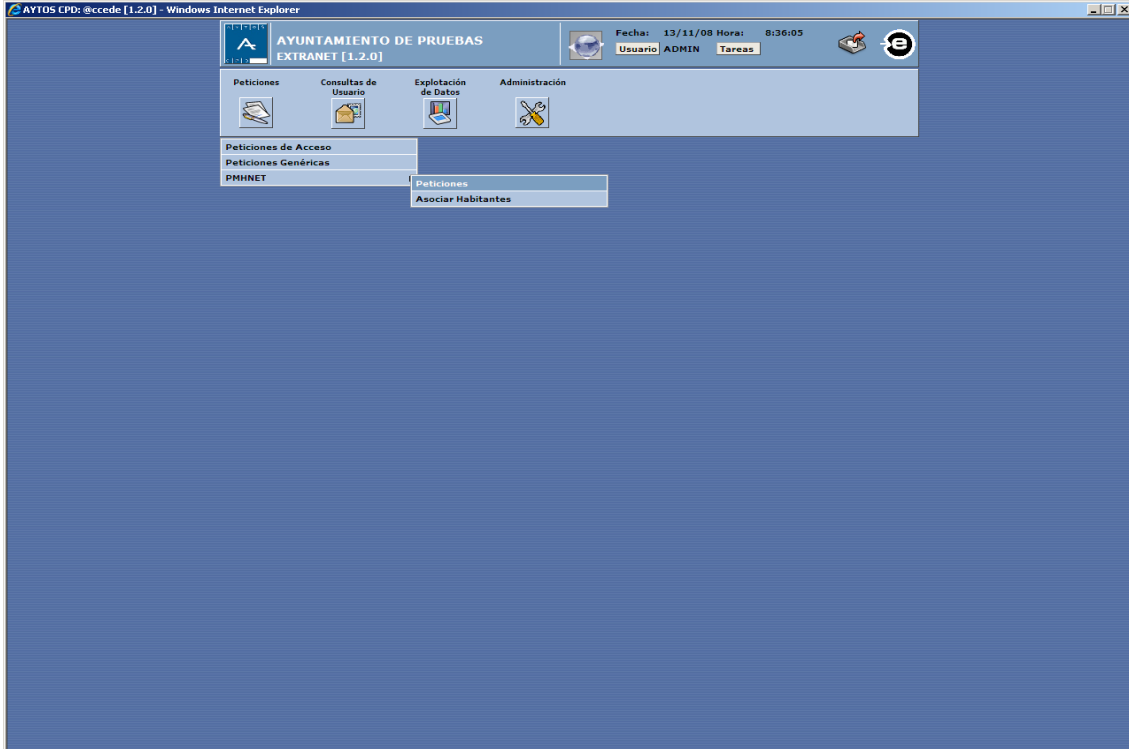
AYTOS CPD: @ccede [1.2.0] - Windows Internet Explorer

AYUNTAMIENTO DE PRUEBAS
EXTRANET [1.2.0]

Fecha: 13/11/08 Hora: 8:36:05
Usuario ADMIN Tareas

Peticiones
Consultas de Usuario
Explotación de Datos
Administración

Peticiones de Acceso
Peticiones Genéricas
PMHNET

Peticiones
Asociar Habitantes